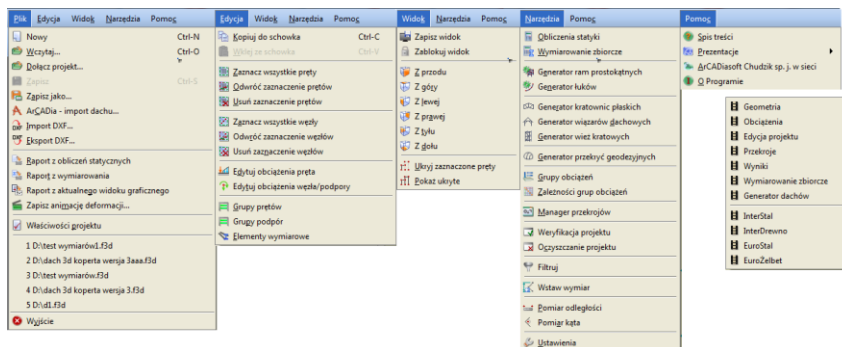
Plik Edycja Widok Narzędzia Pomoc

Nowy Ctrl-N
Wczytaj... Ctrl-O
Dołącz projekt...
Zapisz Ctrl-S
Zapisz jako...
ArCADia - import dachu...
Import DXF...
Eksport DXF...
Raport z obliczeń statycznych
Raport z wymiarowania
Raport z aktualnego widoku graficznego
Zapisz animację deformacji...
Właściwości projektu
1 D:\test wymiarów1.f3d
2 D:\dach 3d koperta wersja 3aaa.f3d
3 D:\test wymiarów.f3d
4 D:\dach 3d koperta wersja 3.f3d
5 D:\d1.f3d
Wyjście

Edycja Widok Narzędzia Pomoc

Kopiuj do schowka Ctrl-C
Wklej ze schowka Ctrl-V
Zaznacz wszystkie pręty
Odwróć zaznaczenie prętów
Usuń zaznaczenie prętów
Zaznacz wszystkie węzły
Odwróć zaznaczenie węzłów
Usuń zaznaczenie węzłów
Edytuj obciążenia pręta
Edytuj obciążenia węzła/podpory
Grupy prętów
Grupy podpór
Elementy wymiarowe

Widok Narzędzia Pomoc

Zapisz widok
Zablokuj widok
Z przodu
Z góry
Z lewej
Z prawej
Z tyłu
Z dołu
Ukryj zaznaczone pręty
Pokaż ukryte

Narzędzia Pomoc

Obliczenia statyki
Wymiarowanie zbiorcze
Generator ram prostokątnych
Generator łuków
Generator kratownic płaskich
Generator wiązarów dachowych
Generator wież kratowych
Generator przekrój geodezyjnych
Grupy obciążeń
Zależności grup obciążeń
Manager przekrojów
Weryfikacja projektu
Oczyszczanie projektu
Filtruj
Wstaw wymiar
Pomiar odległości
Pomiar kąta
Ustawienia

Pomoc

Spis treści
Prezentacje
ArCADiasoft Chudzik sp. j. w sieci
O Programie

Geometria
Obciążenia
Edycja projektu
Przekroje
Wyniki
Wymiarowanie zbiorcze
Generator dachów
InterStal
InterDrewno
EuroStal
EuroZelbet